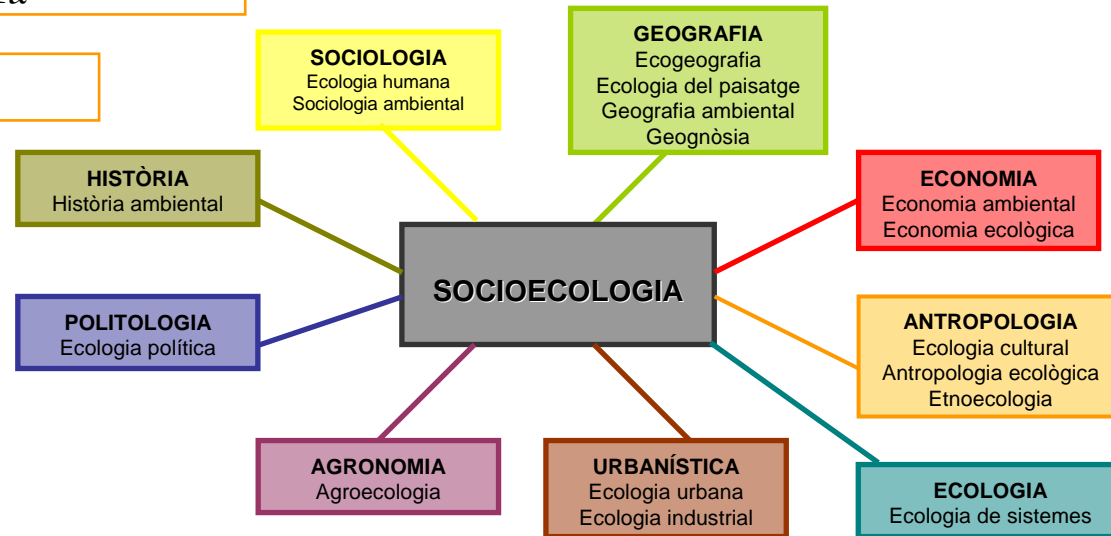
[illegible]a

SOCIOLOGIA
Ecologia humana
Sociologia ambiental

GEOGRAFIA
Ecogeografia
Ecologia del paisatge
Geografia ambiental
Geognòsia

HISTÒRIA
Història ambiental

ECONOMIA
Economia ambiental
Economia ecològica

SOCIOECOLOGIA

POLITOLOGIA
Ecologia política

ANTROPOLOGIA
Ecologia cultural
Antropologia ecològica
Etnoecologia

AGRONOMIA
Agroecologia

URBANÍSTICA
Ecologia urbana
Ecologia industrial

ECOLOGIA
Ecologia de sistemes